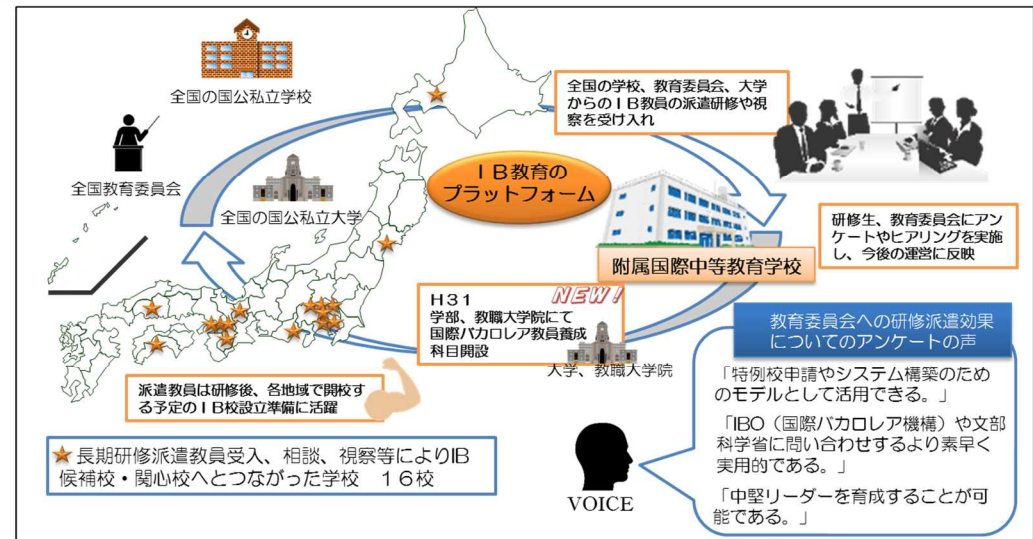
全国の国公私立学校

全国教育委員会

全国の国公私立大学

全国の学校、教育委員会、大学からのＩＢ教員の派遣研修や視察を受け入れ

ＩＢ教育のプラットフォーム

研修生、教育委員会にアンケートやヒアリングを実施し、今後の運営に反映

附属国際中等教育学校

NEW!

H31
学部、教職大学院にて国際バカロレア教員養成科目開設

大学、教職大学院

教育委員会への研修派遣効果についてのアンケートの声

派遣教員は研修後、各地域で開校する予定のＩＢ校設立準備に活躍

★長期研修派遣教員受入、相談、視察等によりIB候補校・関心校へとつながった学校　１６校

「特例校申請やシステム構築のためのモデルとして活用できる。」

「IBO（国際バカロレア機構）や文部科学省に問い合わせするより素早く実用的である。」

「中堅リーダーを育成することが可能である。」

VOICE